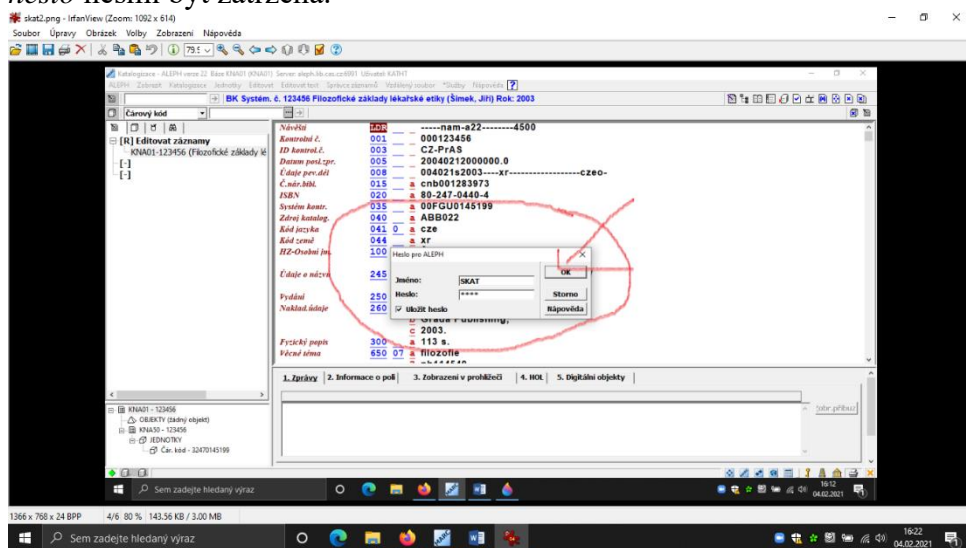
heslo nesmí být zatržena.

skat2.png - IrfanView (Zoom: 1092 x 614)
Soubor Úpravy Obrázek Volby Zobrazení Nápověda

Katalogizace - ALEPH verze 22 Báze KNA01 (KNA01) Server: aleph.lib.cas.cz:6991 Uživatel: KATHT
ALEPH Zobrazit Katalogizace Jednotky Editovat Editovat text Správce záznamů Vzdálený soubor Služby Nápověda

BK Systém. č. 123456 Filozofické základy lékařské etiky (Šimek, Jiří) Rok: 2003

Čárový kód

[R] Editovat záznamy
KNA01-123456 (Filozofické základy lé

| | | | |
|---|---|---|---|
| Návěští | LDR | | -----nam-a22--------4500 |
| Kontrolní č. | 001 | | 000123456 |
| ID kontrol.č. | 003 | | CZ-PrAS |
| Datum posl.zpr. | 005 | | 20040212000000.0 |
| Údaje pev.dél | 008 | | 004021s2003----xr------------------czeo- |
| Č.nár.bibl. | 015 | a | cnb001283973 |
| ISBN | 020 | a | 80-247-0440-4 |
| Systém kontr. | 035 | a | 00FGU0145199 |
| Zdroj katalog. | 040 | a | ABB022 |
| Kód jazyka | 041 0 | a | cze |
| Kód země | 044 | a | xr |
| HZ-Osobní jm. | 100 | | |
| Údaje o názvu | 245 | | |
| Vydání | 250 | | |
| Naklad.údaje | 260 | | Grada Publishing, |
| | | c | 2003. |
| Fyzický popis | 300 | a | 113 s. |
| Věcné téma | 650 07 | a | filozofie |

Heslo pro ALEPH
Jméno: SKAT
Heslo: ****
Uložit heslo
OK
Storno
Nápověda

1. Zprávy | 2. Informace o poli | 3. Zobrazení v prohlížeči | 4. HOL | 5. Digitální objekty

Sobr.příbuz

KNA01 - 123456
OBJEKTY (žádný objekt)
KNA50 - 123456
JEDNOTKY
Čár. kód - 32470145199

Sem zadejte hledaný výraz
16:12
04.02.2021

1366 x 768 x 24 BPP 4/6 80 % 143.56 KB / 3.00 MB

Sem zadejte hledaný výraz
16:22
04.02.2021